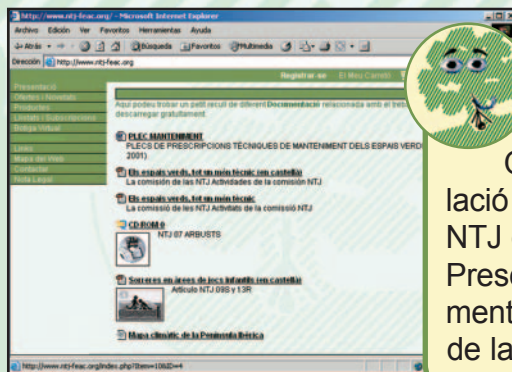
http://www.ntj-feac.org/ - Microsoft Internet Explorer

Archivo Edición Ver Favoritos Herramientas Ayuda

Atrás Búsqueda Favoritos Multimedia

Dirección http://www.ntj-feac.org

Registrar-se El Meu Carretó

Presentació
Ofertes i Novetats
Productes
Llistats i Subscripcions
Botiga Virtual

Links
Mapa del Web
Contactar
Nota Legal

Aquí podeu trobar un petit recull de diferent Documentació relacionada amb el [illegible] descarregar gratuïtament.

PLEC MANTENIMENT
PLECS DE PRESCRIPCIONS TÈCNIQUES DE MANTENIMENT DELS ESPAIS VERD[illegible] 2001)

Els espais verds, tot un món tècnic (en castellà)
La comisión de les NTJ Actividades de la comisión NTJ

Els espais verds, tot un món tècnic
La comissió de les NTJ Activitats de la comissió NTJ

CD ROM 0
NTJ 07 ARBUSTS

Sorreres en àrees de jocs infantils (en castellà)
Article NTJ 09S y 13R

Mapa climàtic de la Península Ibèrica

http://www.ntj-feac.org/index.php?item=106ID=4

C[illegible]
lació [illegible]
NTJ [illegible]
Presc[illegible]
ment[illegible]
de la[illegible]